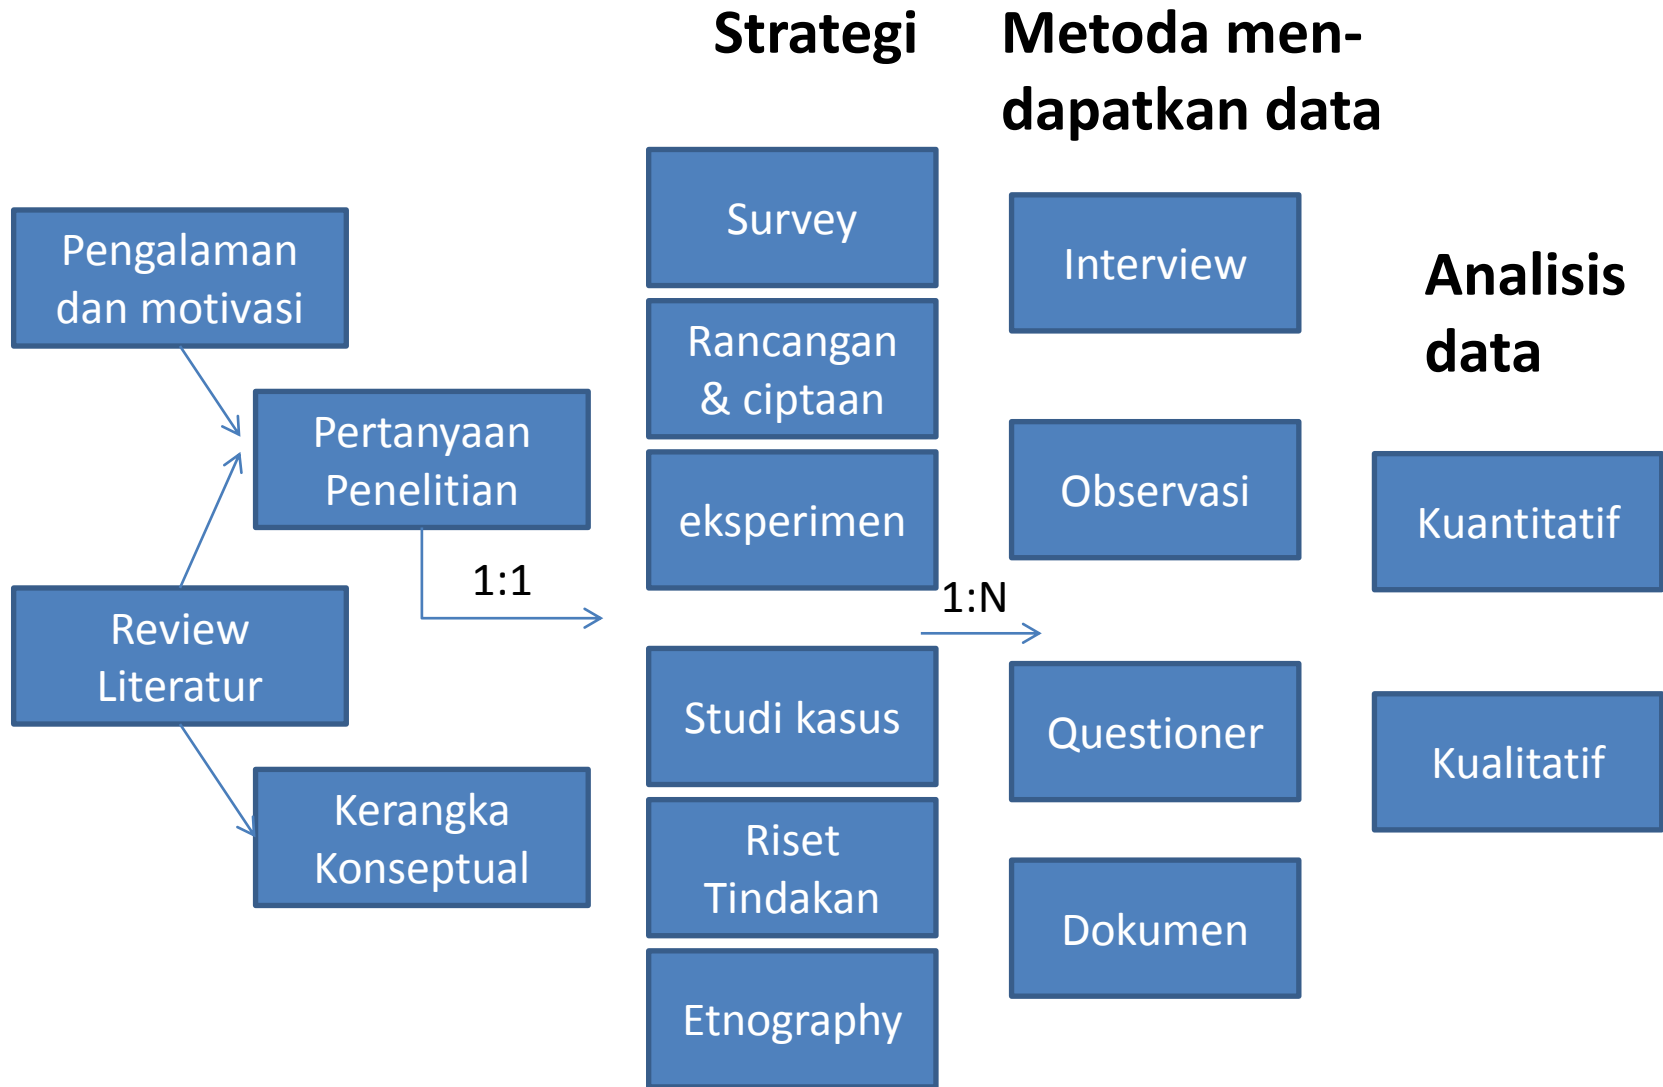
Strategi

Metoda mendapatkan data

Pengalaman dan motivasi

Pertanyaan Penelitian

Review Literatur

Kerangka Konseptual

1:1

Survey

Rancangan & ciptaan

eksperimen

Studi kasus

Riset Tindakan

Etnography

1:N

Interview

Observasi

Questioner

Dokumen

Analisis data

Kuantitatif

Kualitatif